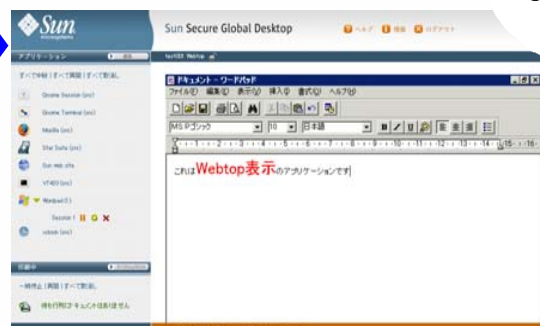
Sun microsystems

Sun Secure Global Desktop

ヘルプ 情報 ログアウト

アプリケーション

すべて中断 | すべて再開 | すべて削除

Gnome Session (pc)

Gnome Terminal (pc)

Mozilla (pc)

Star Suite (pc)

Sun web site

VT420 (pc)

Wordpad (t)

Session 1

xclock (pc)

印刷中

一時停止 | 再開 | すべて削除

待ち行列ドキュメントはありません

ドキュメント - ワードパッド

ファイル(F) 編集(E) 表示(V) 挿入(I) 書式(O) ヘルプ(H)

MS Pゴシック 10 日本語

これはWebtop表示のアプリケーションです